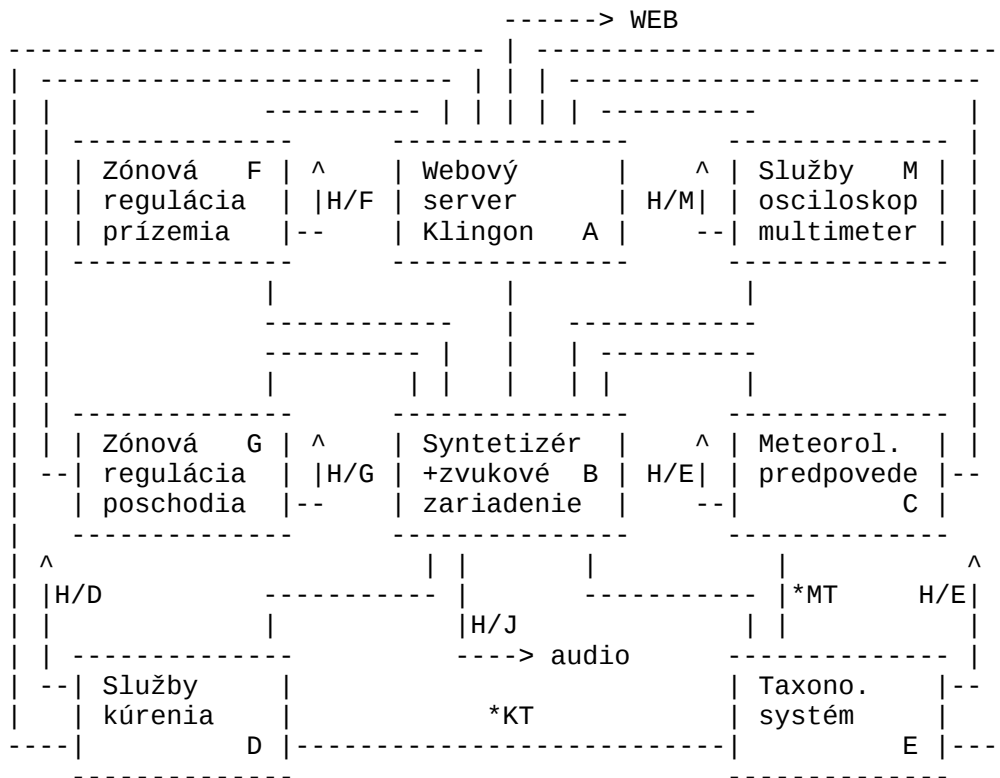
------> WEB

Zónová F
regulácia
prízemia

^
|H/F
--

Webový
server
Klingon A

^
H/M|
--|

Služby M
osciloskop
multimeter

Zónová G
regulácia
poschodia

^
|H/G
--

Syntetizér
+zvukové B
zariadenie

^
H/E|
--|

Meteorol.
predpovede
C

^
|H/D

|*MT H/E|
^

|H/J
----> audio

Služby
kúrenia
D

*KT

Taxono.
systém
E